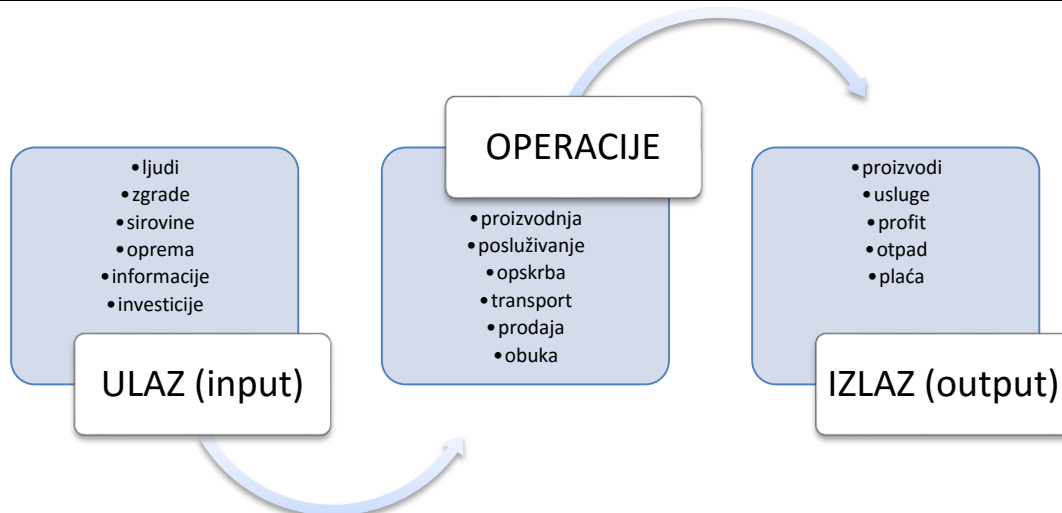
• ljudi
• zgrade
• sirovine
• oprema
• informacije
• investicije

ULAZ (input)

OPERACIJE

• proizvodnja
• posluživanje
• opskrba
• transport
• prodaja
• obuka

• proizvodi
• usluge
• profit
• otpad
• plaća

IZLAZ (output)